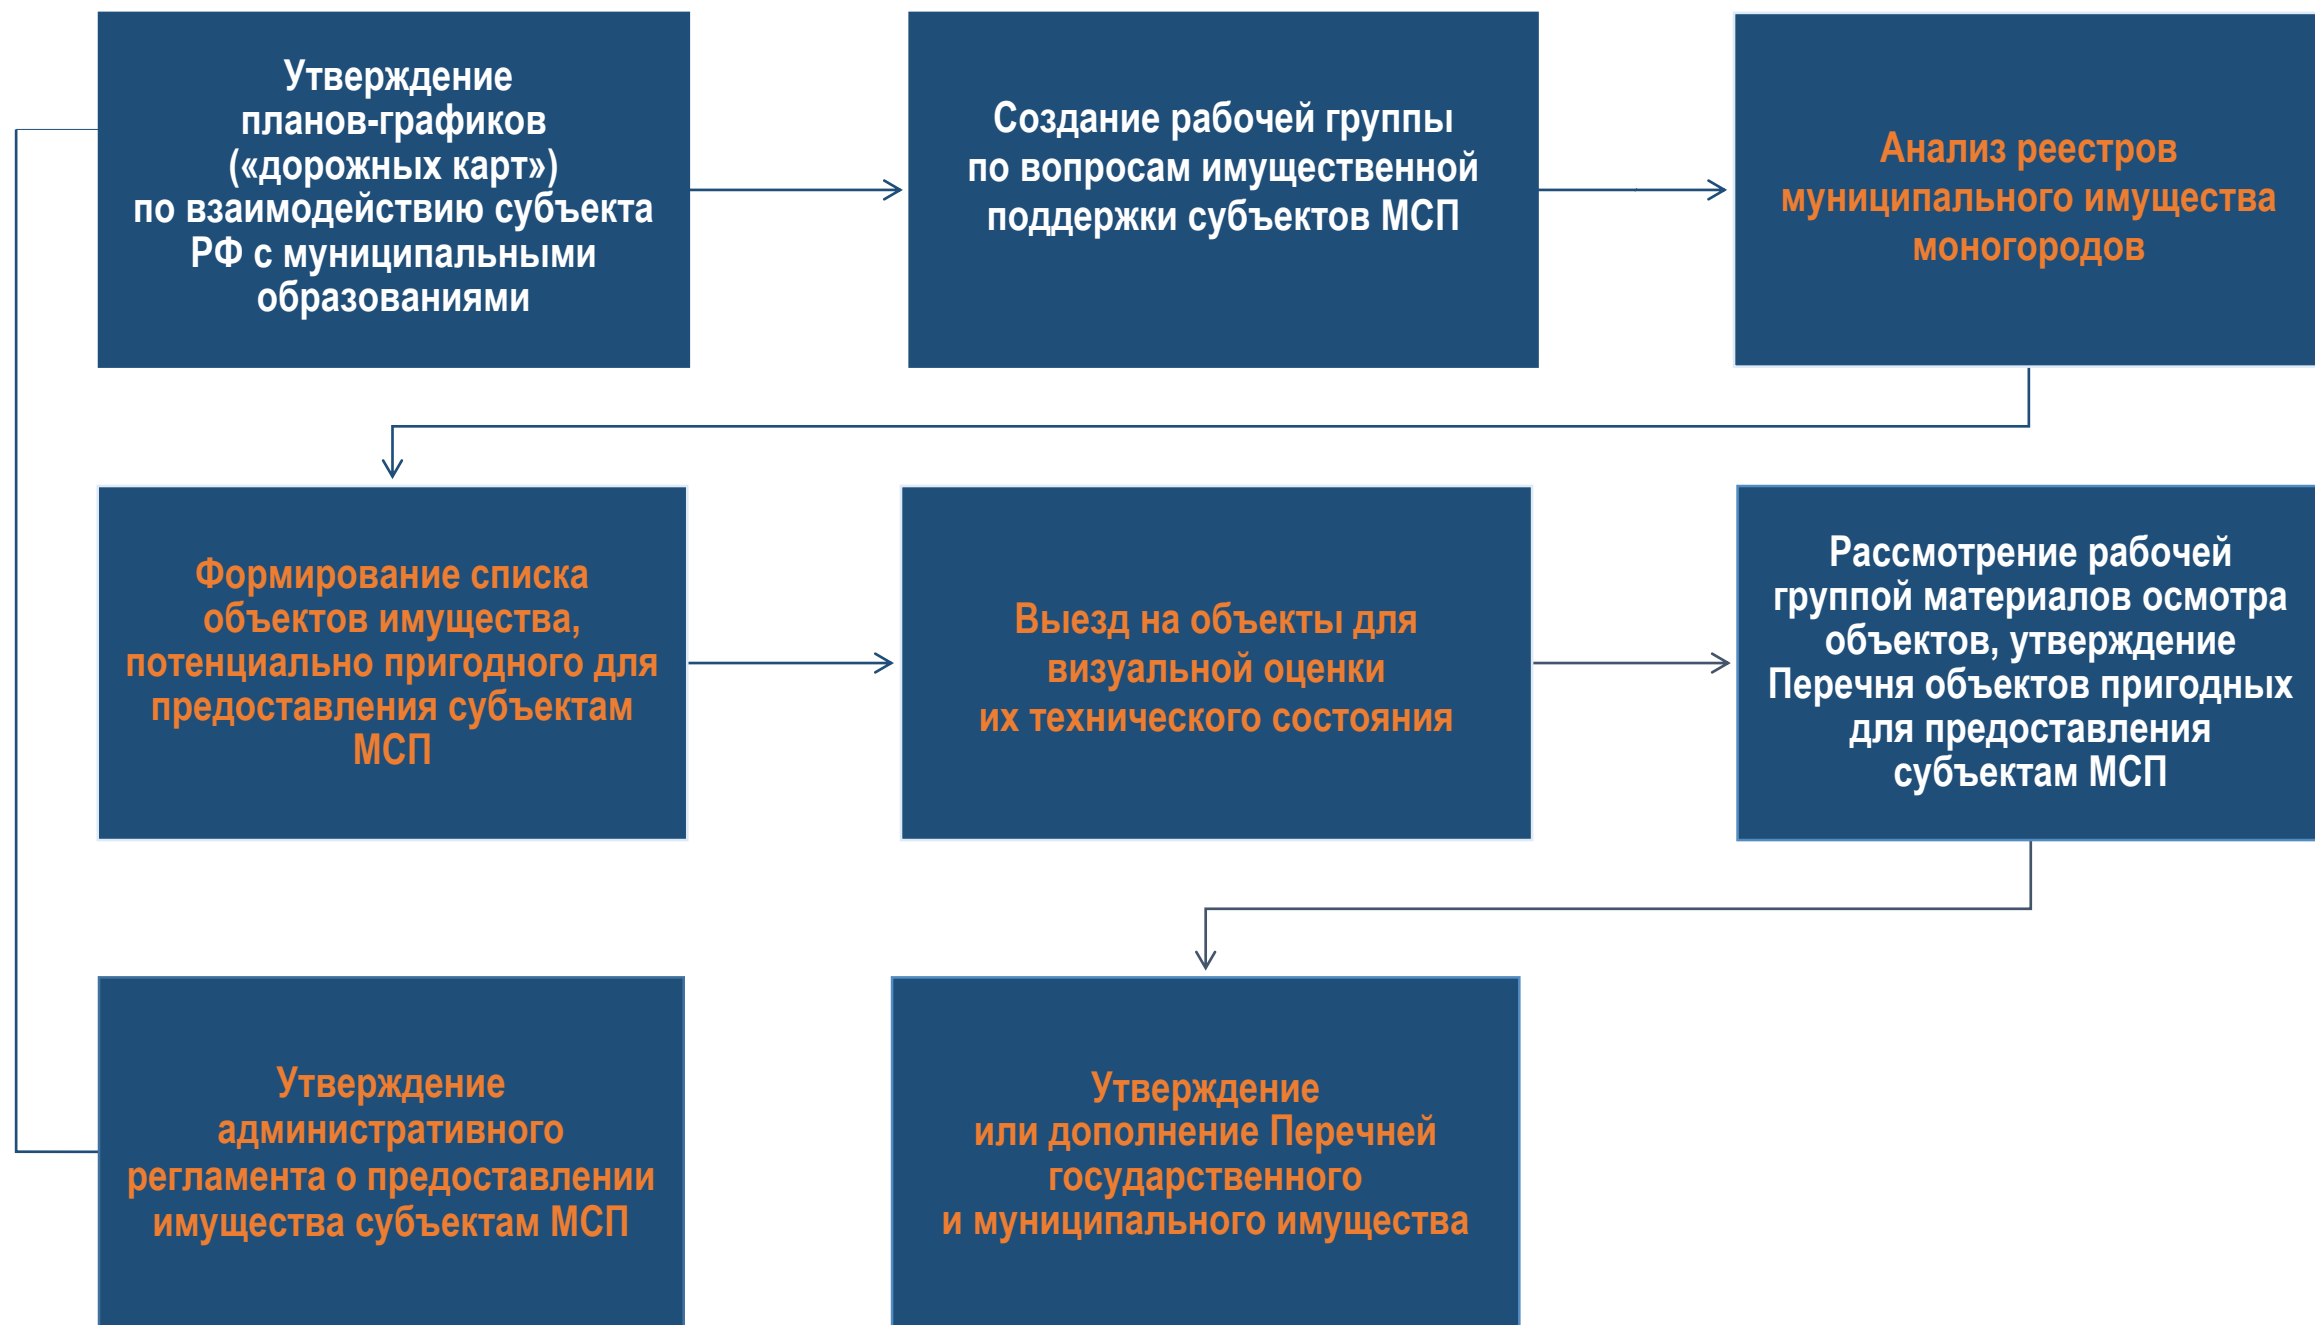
Утверждение планов-графиков («дорожных карт») по взаимодействию субъекта РФ с муниципальными образованиями

Создание рабочей группы по вопросам имущественной поддержки субъектов МСП

Анализ реестров муниципального имущества моногородов

Формирование списка объектов имущества, потенциально пригодного для предоставления субъектам МСП

Выезд на объекты для визуальной оценки их технического состояния

Рассмотрение рабочей группой материалов осмотра объектов, утверждение Перечня объектов пригодных для предоставления субъектам МСП

Утверждение административного регламента о предоставлении имущества субъектам МСП

Утверждение или дополнение Перечней государственного и муниципального имущества